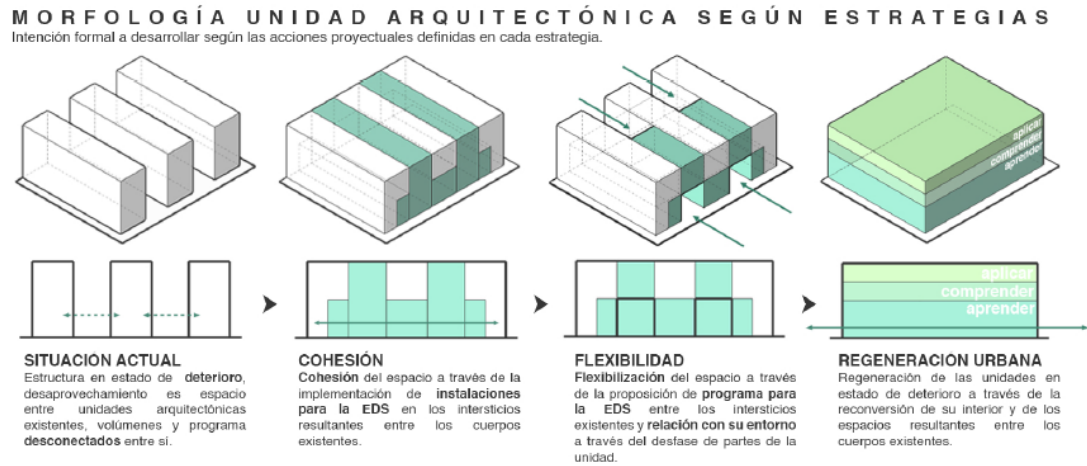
MORFOLOGÍA UNIDAD ARQUITECTÓNICA SEGÚN ESTRATEGIAS
Intención formal a desarrollar según las acciones proyectuales definidas en cada estrategia.

aplicar
comprender
aprender

aplicar
comprender
aprender

SITUACIÓN ACTUAL
Estructura en estado de deterioro, desaprovechamiento es espacio entre unidades arquitectónicas existentes, volúmenes y programa desconectados entre sí.

COHESIÓN
Cohesión del espacio a través de la implementación de instalaciones para la EDS en los intersticios resultantes entre los cuerpos existentes.

FLEXIBILIDAD
Flexibilización del espacio a través de la proposición de programa para la EDS entre los intersticios existentes y relación con su entorno a través del desfase de partes de la unidad.

REGENERACIÓN URBANA
Regeneración de las unidades en estado de deterioro a través de la reconversión de su interior y de los espacios resultantes entre los cuerpos existentes.